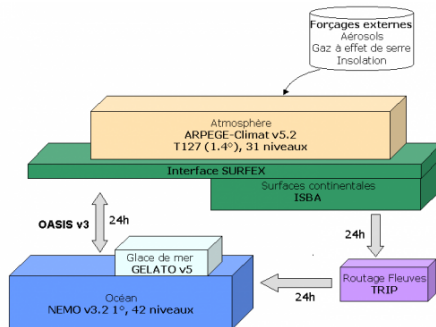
Forçages externes
Aérosols
Gaz à effet de serre
Insolation

Atmosphère
ARPEGE-Climat v5.2
T127 (1.4°), 31 niveaux

Interface SURFEX

Surfaces continentales
ISBA

OASIS v3

24h

24h

Glace de mer
GELATO v5

Océan
NEMO v3.2 1°, 42 niveaux

24h

Routage Fleuves
TRIP